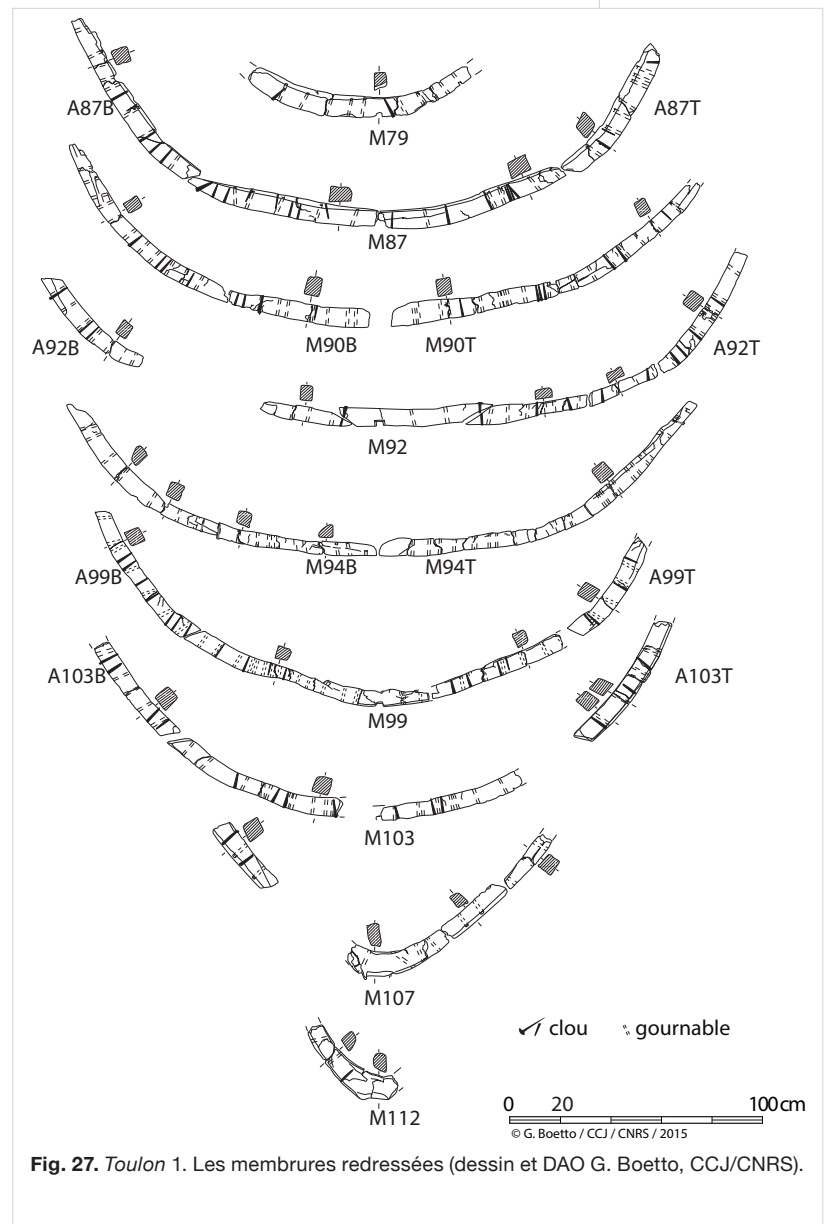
A87B
M79
A87T
M87
A92B
M90B
M90T
A92T
M92
M94B
M94T
A99B
A99T
A103B
A103T
M99
M103
M107
clou
gournable
M112
0 20 100 cm
© G. Boetto / CCJ / CNRS / 2015

**Fig. 27.** *Toulon* 1. Les membrures redressées (dessin et DAO G. Boetto, CCJ/CNRS).